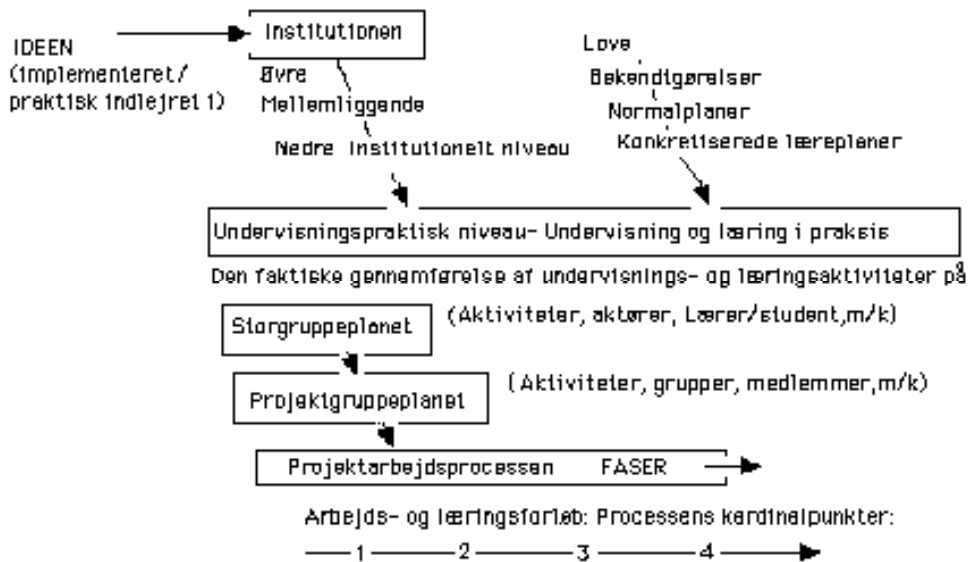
IDEEN (implementeret/ praktisk indlejret i)

Institutionen

Øvre

Mellemliggende

Nedre institutionelt niveau

Love

Bekendtgørelser

Normalplaner

Konkretiserede læreplaner

Undervisningspraktisk niveau- Undervisning og læring i praksis

Den faktiske gennemførelse af undervisnings- og læringsaktiviteter på

Storgruppeplanet

(Aktiviteter, aktører, Lærer/student, m/k)

Projektgruppeplanet

(Aktiviteter, grupper, medlemmer, m/k)

Projektarbejdsprocessen FASER

Arbejds- og læringsforløb: Processens kardinalpunkter:

1 2 3 4